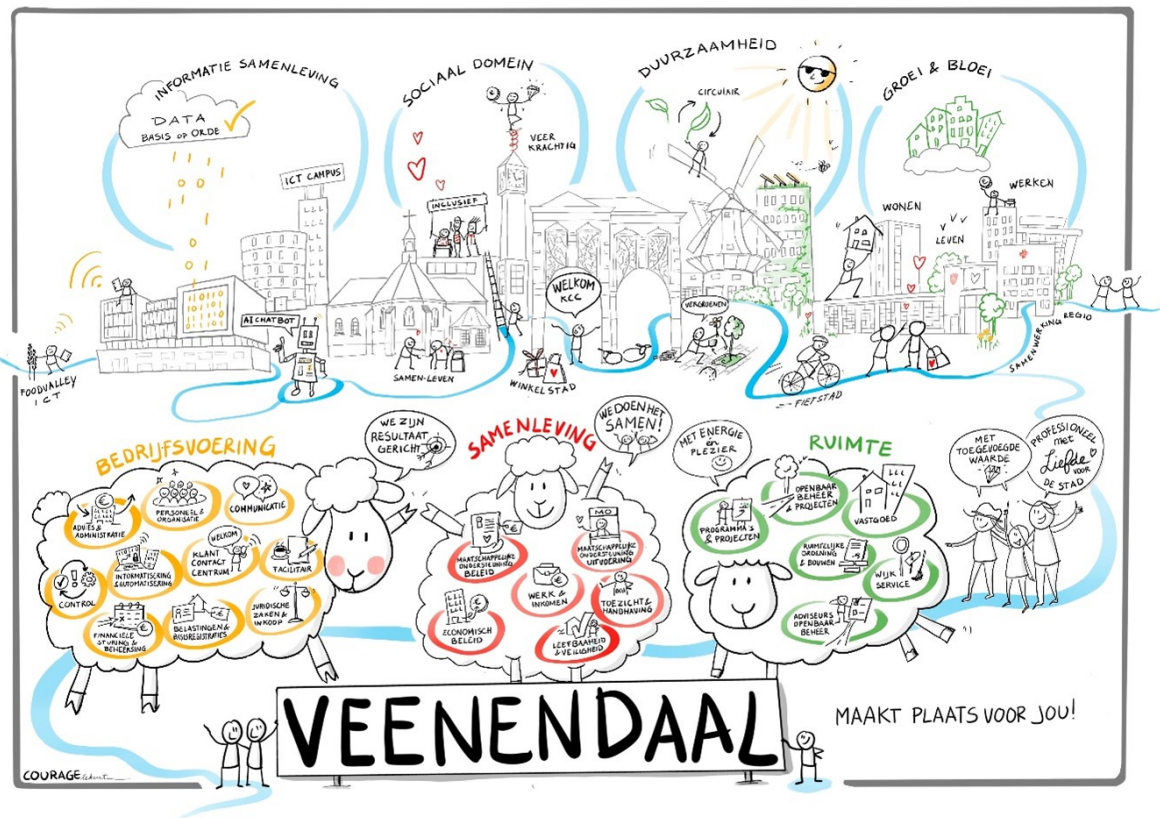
INFORMATIE SAMENLEVING

DATA
BASIS op ORDE

ICT CAMPUS

AI CHATBOT

FOODVALLEY ICT

SOCIAAL DOMEIN

VEER KRACHTIG

INCLUSIEF

SAMEN-LEVEN

WELKOM KCC

WINKELSTAD

DUURZAAMHEID

CIRCULAIR

VERGROENEN

FIETSTAD

GROEI & BLOEI

WONEN

LEVEN

WERKEN

SAMENWERKING REGIO

BEDRIJFSVOERING

WE ZIJN RESULTAAT GERICHT

ADVIES & ADMINISTRATIE

PERSONEEL & ORGANISATIE

COMMUNICATIE

INFORMATISERING & AUTOMATISERING

WELKOM

KLANT CONTACT CENTRUM

FACILITAIR

CONTROL

FINANCIELE STURING & BEHEERSING

BELASTINGEN & BASISREGISTRATIES

JURIDISCHE ZAKEN & INKOOP

SAMENLEVING

WE DOEN HET SAMEN!

MAATSCHAPPELIJKE ONDERSTEUNING BELEID

MO

MAATSCHAPPELIJKE ONDERSTEUNING UITVOERING

WERK & INKOMEN

ECONOMISCH BELEID

TOEZICHT & HANDHAVING

LEEFBAARHEID & VEILIGHEID

MET ENERGIE en PLEZIER

RUIMTE

OPENBAAR BEHEER & PROJECTEN

PROGRAMMA'S & PROJECTEN

VASTGOED

RUIMTELIJKE ORDENING & BOUWEN

WIJK SERVICE

ADVISEURS OPENBAAR BEHEER

MET TOEGEVOEGDE WAARDE

PROFESSIONEEL met Liefde VOOR DE STAD

VEENENDAAL

MAAKT PLAATS VOOR JOU!

COURAGE